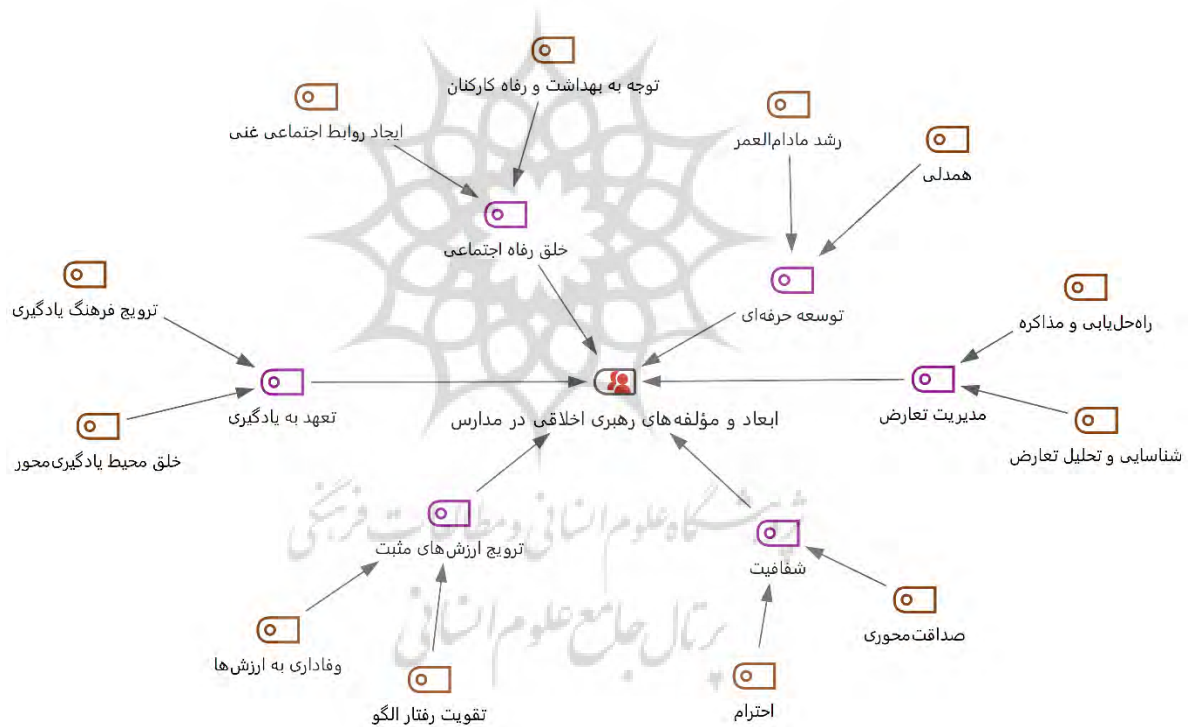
توجه به بهداشت و رفاه کارکنان

ایجاد روابط اجتماعی غنی

رشد مادام‌العمر

همدلی

خلق رفاه اجتماعی

توسعه حرفه‌ای

ترویج فرهنگ یادگیری

راه‌حل‌یابی و مذاکره

تعهد به یادگیری

ابعاد و مؤلفه‌های رهبری اخلاقی در مدارس

مدیریت تعارض

خلق محیط یادگیری‌محور

شناسایی و تحلیل تعارض

پژوهشگاه علوم انسانی و مطالعات فرهنگی

ترویج ارزش‌های مثبت

شفافیت

پرتال جامع علوم انسانی

صداقت‌محوری

وفاداری به ارزش‌ها

تقویت رفتار الگو

احترام